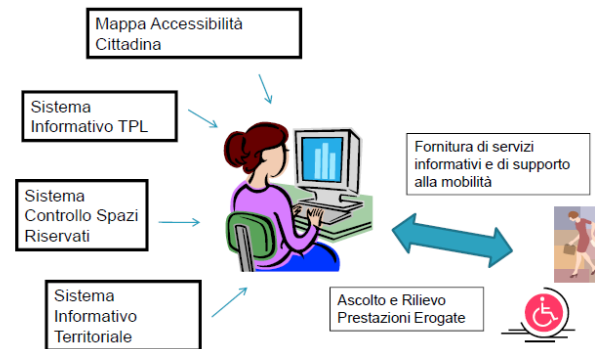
Mappa Accessibilità Cittadina

Sistema Informativo TPL

Sistema Controllo Spazi Riservati

Sistema Informativo Territoriale

Fornitura di servizi informativi e di supporto alla mobilità

Ascolto e Rilievo Prestazioni Erogate